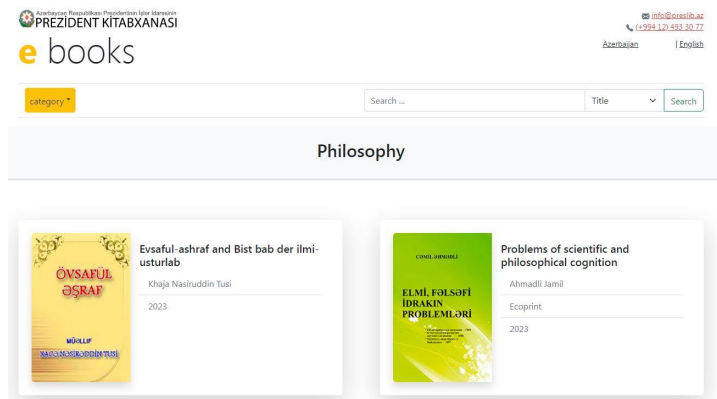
Azərbaycan Respublikası Prezidentinin İşlər İdarəsinin
PREZİDENT KİTABXANASI

e books

info@preslib.az
(+994 12) 493 30 77

Azerbaijan | English

category

Search ...

Title

Search

Philosophy

ÖVSAFÜL ƏŞRAF

MÜƏLLİF
XACƏ NƏSİRƏDDİN TUSİ

Evsaful-ashraf and Bist bab der ilmi-usturlab

Khaja Nasiruddin Tusi

2023

CƏMİL ƏHMƏDLİ

ELMİ, FƏLSƏFİ İDRAKIN PROBLEMLƏRİ

Problems of scientific and philosophical cognition

Ahmadli Jamil

Ecoprint

2023